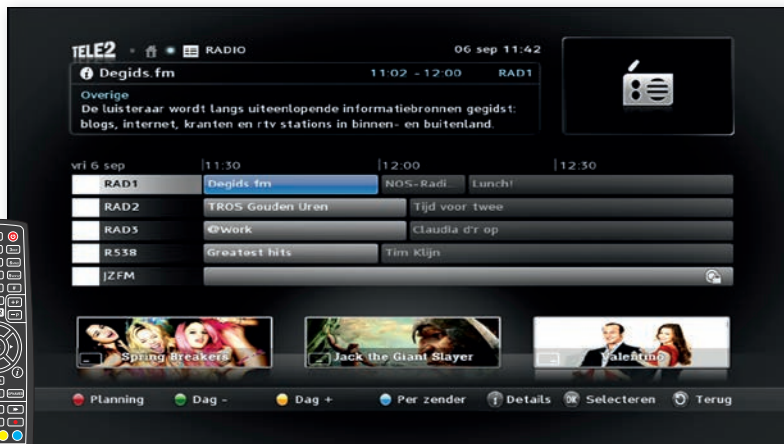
TELE2 RADIO 06 sep 11:42

Degids.fm 11:02 - 12:00 RAD1

Overige
De luisteraar wordt langs uiteenlopende informatiebronnen gegidst: blogs, internet, kranten en rtv stations in binnen- en buitenland.

| vri 6 sep | 11:30 | 12:00 | 12:30 |
|---|---|---|---|
| RAD1 | Degids.fm | NOS-Radi... | Lunch! |
| RAD2 | TROS Gouden Uren | Tijd voor twee | |
| RAD3 | @Work | Claudia d'r op | |
| R538 | Greatest hits | Tim Klijn | |
| JZFM | | | |

Spring Breakers
Jack the Giant Slayer
Valentino

Planning Dag - Dag + Per zender Details Selecteren Terug